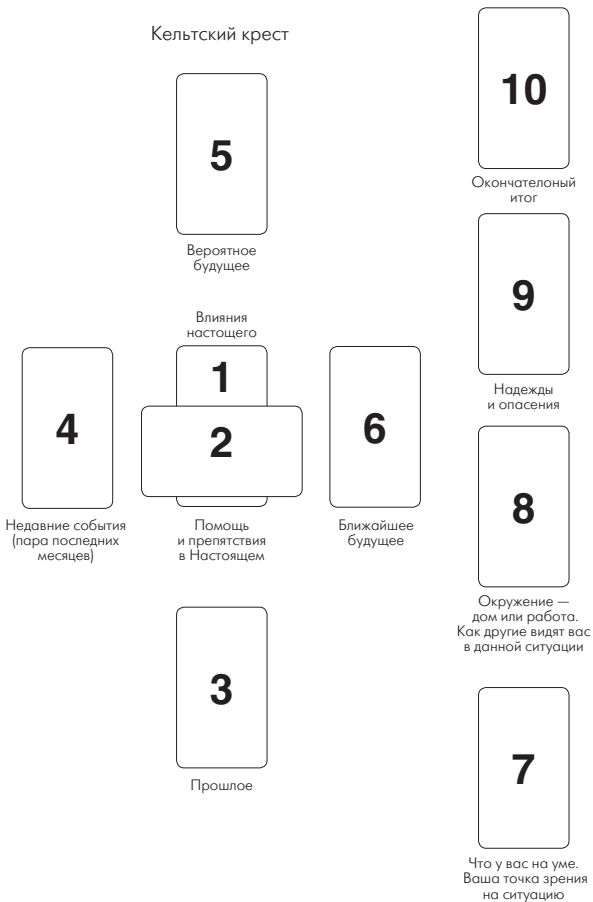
Кельтский крест

10

Окончателоный итог

5

Вероятное будущее

9

Надежды и опасения

Влияния настощего

1

4

2

6

Недавние события (пара последних месяцев)

Помощь и препятствия в Настоящем

Ближайшее будущее

8

Окружение — дом или работа. Как другие видят вас в данной ситуации

3

Прошлое

7

Что у вас на уме. Ваша точка зрения на ситуацию